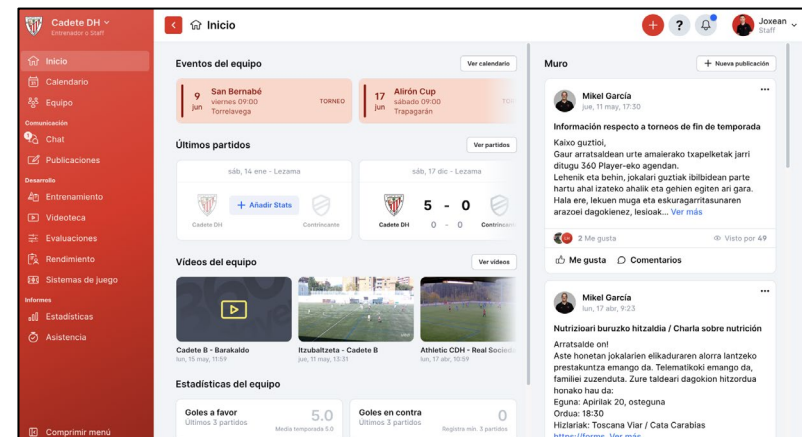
Cadete DH
Entrenador o Staff

Inicio
Calendario
Equipo
Comunicación
Chat
Publicaciones
Desarrollo
Entrenamiento
Videoteca
Evaluaciones
Rendimiento
Sistemas de juego
Informes
Estadísticas
Asistencia

Comprimir menú

Inicio

Joxean
Staff

Eventos del equipo
Ver calendario

9 jun
San Bernabé
viernes 09:00
Torrelavega
TORNEO

17 jun
Alirón Cup
sábado 09:00
Trapagarán

Últimos partidos
Ver partidos

sáb, 14 ene - Lezama
Cadete DH
+ Añadir Stats
Contrincante

sáb, 17 dic - Lezama
Cadete DH
5 - 0
0 - 0
Contrincante

Vídeos del equipo
Ver vídeos

Cadete B - Barakaldo
lun, 15 may, 11:59

Itzubaltzeta - Cadete B
lun, 11 may, 15:31

Athletic CDH - Real Socied
lun, 17 abr, 10:59

Estadísticas del equipo

Goles a favor
Últimos 3 partidos
5.0
Media temporada 5.0

Goles en contra
Últimos 3 partidos
0
Registro min. 3 partidos

Muro
+ Nueva publicación

Mikel García
jue, 11 mayo, 17:30

Información respecto a torneos de fin de temporada

Kaixo guztioi,
Gaur arratsaldean urte amaierako txapelketak jarri ditugu 360 Player-eko agendan.
Lehenik eta behin, jokalari guztiak ibilbidean parte hartu ahal izateko ahalik eta gehien egiten ari gara. Hala ere, lekuen muga eta eskuragarritasunaren arazoei dagokienez, lesioak... Ver más

2 Me gusta
Visto por 49

Me gusta
Comentarios

Mikel García
lun, 17 abr, 9:23

Nutrizioari buruzko hitzaldia / Charla sobre nutrición

Arratsalde on!
Aste honetan jokalarien elikadurarен alorra lantzeko prestakuntza emango da. Telematikoki emango da, familiei zuzenduta. Zure taldeari dagokion hitzordua honako hau da:
Eguna: Apirilak 20, osteguna
Ordua: 18:30
Hizlariak: Toscana Viar / Cata Carabias
https://forms... Ver más